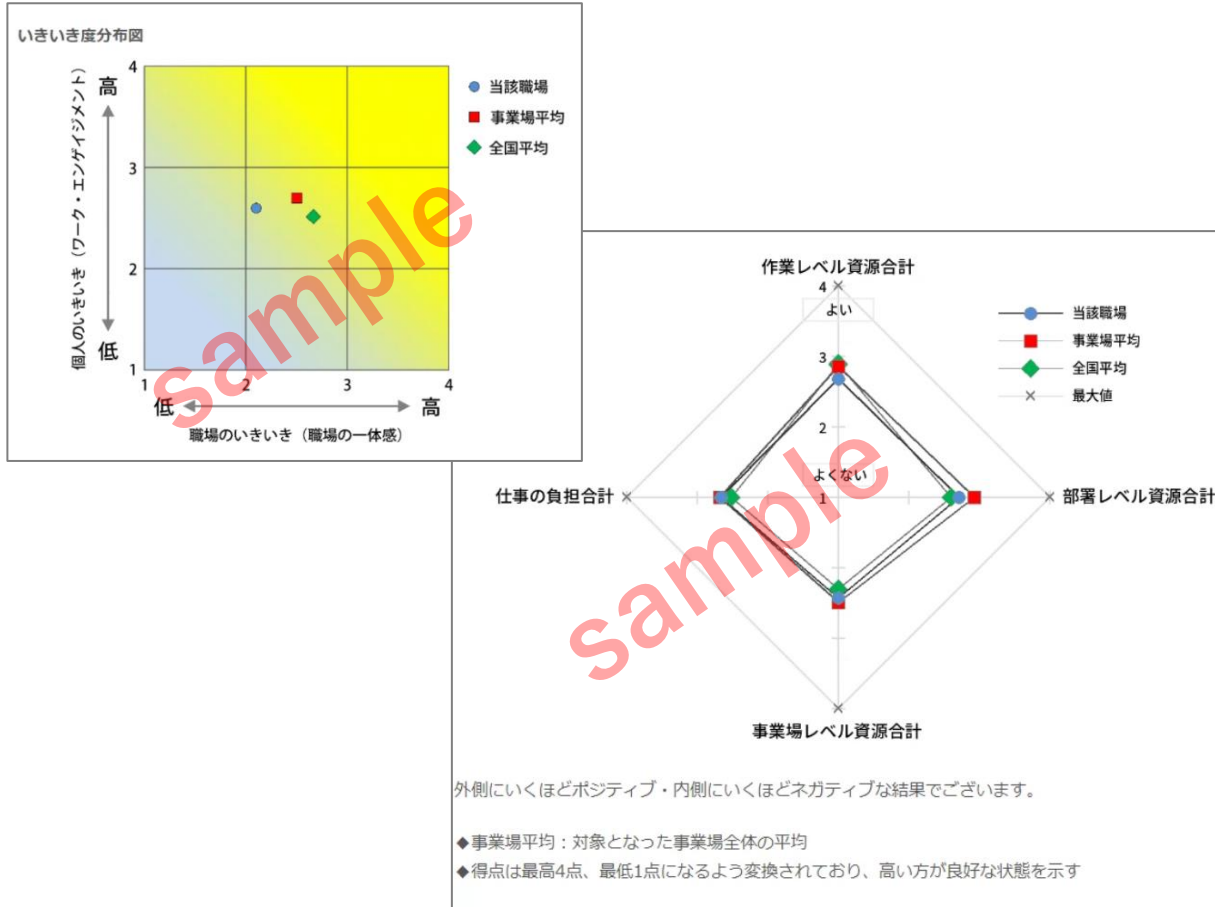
いきいき度分布図

高
個人のいきいき（ワーク・エンゲイジメント）
低

4
3
2
1

1
2
3
4

低
高
職場のいきいき（職場の一体感）

● 当該職場
■ 事業場平均
◆ 全国平均

sample

作業レベル資源合計
4
よい
3
2
よくない
1
仕事の負担合計
部署レベル資源合計
事業場レベル資源合計

当該職場
事業場平均
全国平均
最大値

sample

外側にいくほどポジティブ・内側にいくほどネガティブな結果でございます。

◆事業場平均：対象となった事業場全体の平均
◆得点は最高4点、最低1点になるよう変換されており、高い方が良好な状態を示す